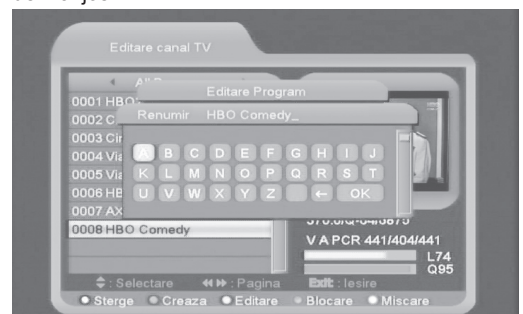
Editare canal TV

All

0001 HBO

0002 C

0003 Cir

0004 Via

0005 Via

0006 HB

0007 AX

0008 HBO Comedy

Editare Program

Renumir HBO Comedy_

A B C D E F G H I J
K L M N O P Q R S T
U V W X Y Z ← OK

370.0/Q-04/6875

V A PCR 441/404/441

L74

Q95

: Selectare : Pagina Exit : Iesire

Sterge Creaza Editare Blocare Miscare